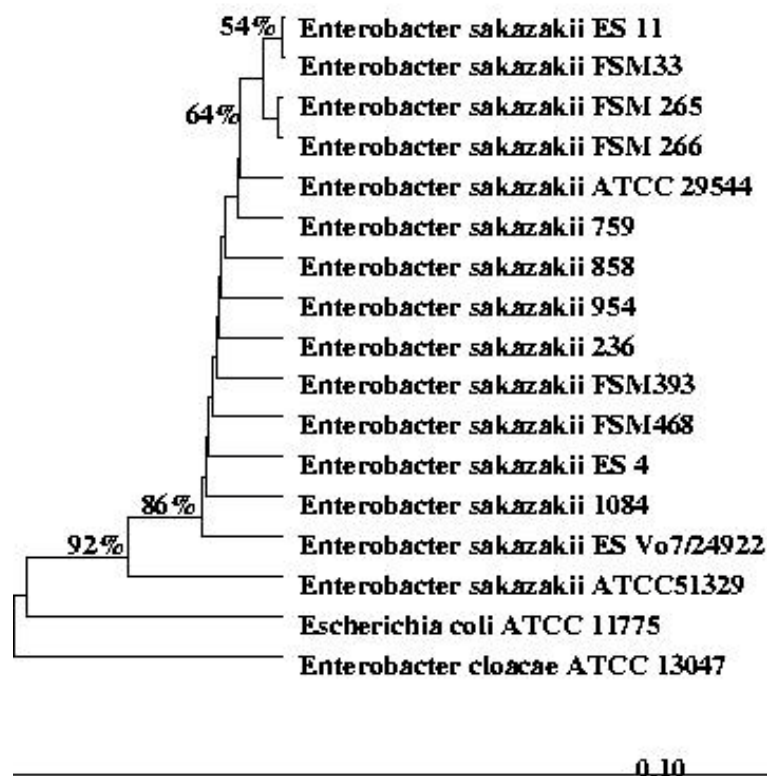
54%
Enterobacter sakazakii ES 11
Enterobacter sakazakii FSM33
64%
Enterobacter sakazakii FSM 265
Enterobacter sakazakii FSM 266
Enterobacter sakazakii ATCC 29544
Enterobacter sakazakii 759
Enterobacter sakazakii 858
Enterobacter sakazakii 954
Enterobacter sakazakii 236
Enterobacter sakazakii FSM393
Enterobacter sakazakii FSM468
Enterobacter sakazakii ES 4
86%
Enterobacter sakazakii 1084
92%
Enterobacter sakazakii ES Vo7/24922
Enterobacter sakazakii ATCC51329
Escherichia coli ATCC 11775
Enterobacter cloacae ATCC 13047

0.10